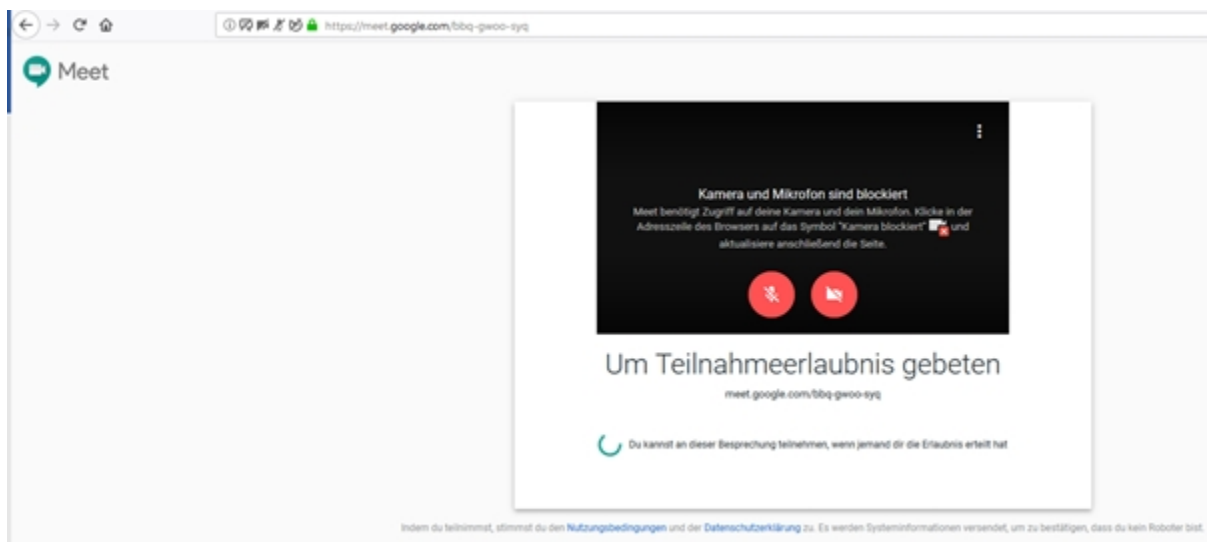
https://meet.google.com/bbq-gwoo-syq

Meet

Kamera und Mikrofon sind blockiert

Meet benötigt Zugriff auf deine Kamera und dein Mikrofon. Klicke in der Adresszeile des Browsers auf das Symbol "Kamera blockiert" und aktualisiere anschließend die Seite.

Um Teilnahmeerlaubnis gebeten

meet.google.com/bbq-gwoo-syq

Du kannst an dieser Besprechung teilnehmen, wenn jemand dir die Erlaubnis erteilt hat

Indem du teilnimmst, stimmst du den Nutzungsbedingungen und der Datenschutzerklärung zu. Es werden Systeminformationen versendet, um zu bestätigen, dass du kein Roboter bist.